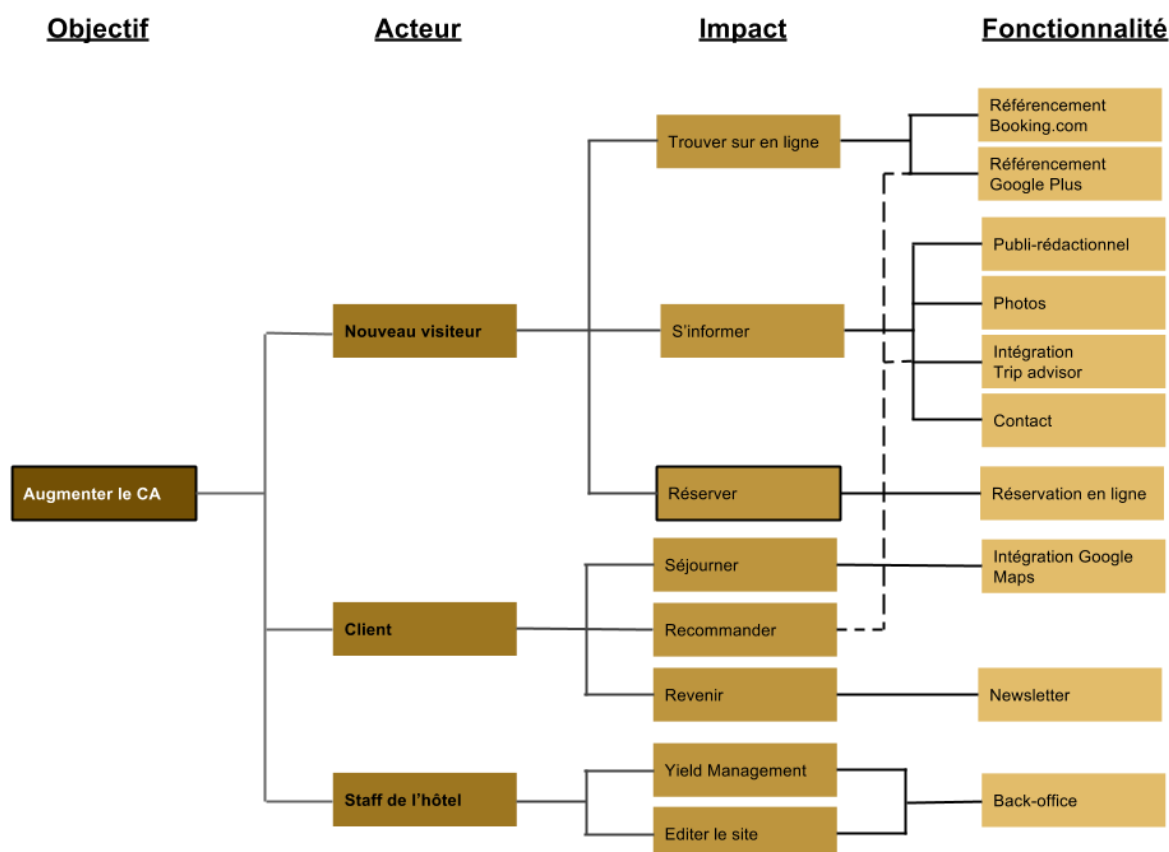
Objectif

Acteur

Impact

Fonctionnalité

Augmenter le CA

Nouveau visiteur

Client

Staff de l'hôtel

Trouver sur en ligne

S'informer

Réserver

Séjourner

Recommander

Revenir

Yield Management

Editer le site

Référencement Booking.com

Référencement Google Plus

Publi-rédactionnel

Photos

Intégration Trip advisor

Contact

Réservation en ligne

Intégration Google Maps

Newsletter

Back-office